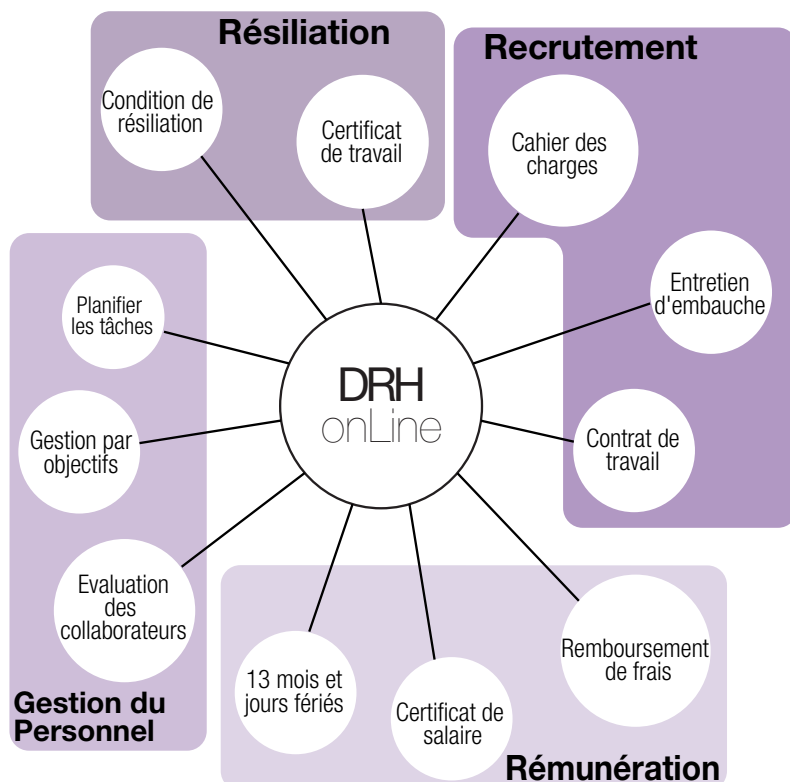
Résiliation

Condition de résiliation

Certificat de travail

Recrutement

Cahier des charges

Entretien d'embauche

Contrat de travail

DRH onLine

Planifier les tâches

Gestion par objectifs

Evaluation des collaborateurs

Gestion du Personnel

13 mois et jours fériés

Certificat de salaire

Remboursement de frais

Rémunération